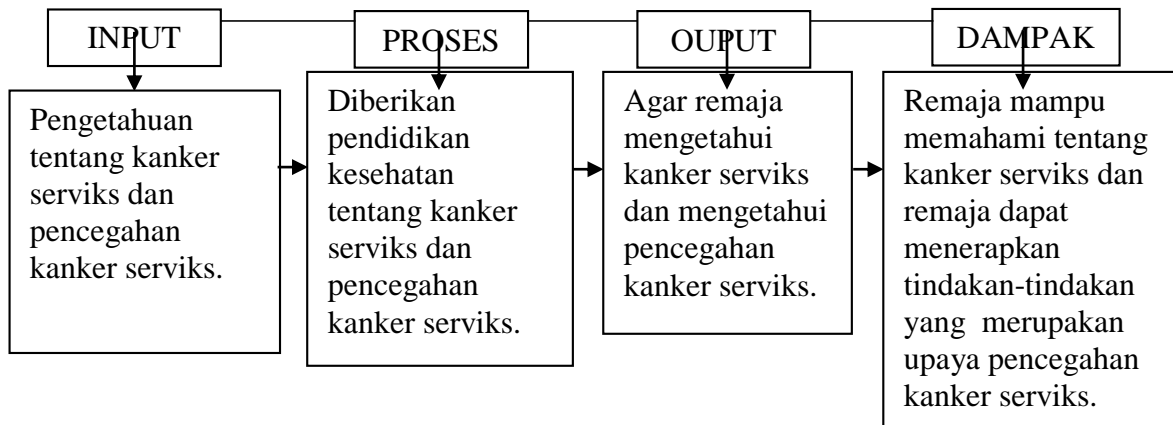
INPUT

Pengetahuan tentang kanker serviks dan pencegahan kanker serviks.

PROSES

Diberikan pendidikan kesehatan tentang kanker serviks dan pencegahan kanker serviks.

OUPUT

Agar remaja mengetahui kanker serviks dan mengetahui pencegahan kanker serviks.

DAMPAK

Remaja mampu memahami tentang kanker serviks dan remaja dapat menerapkan tindakan-tindakan yang merupakan upaya pencegahan kanker serviks.